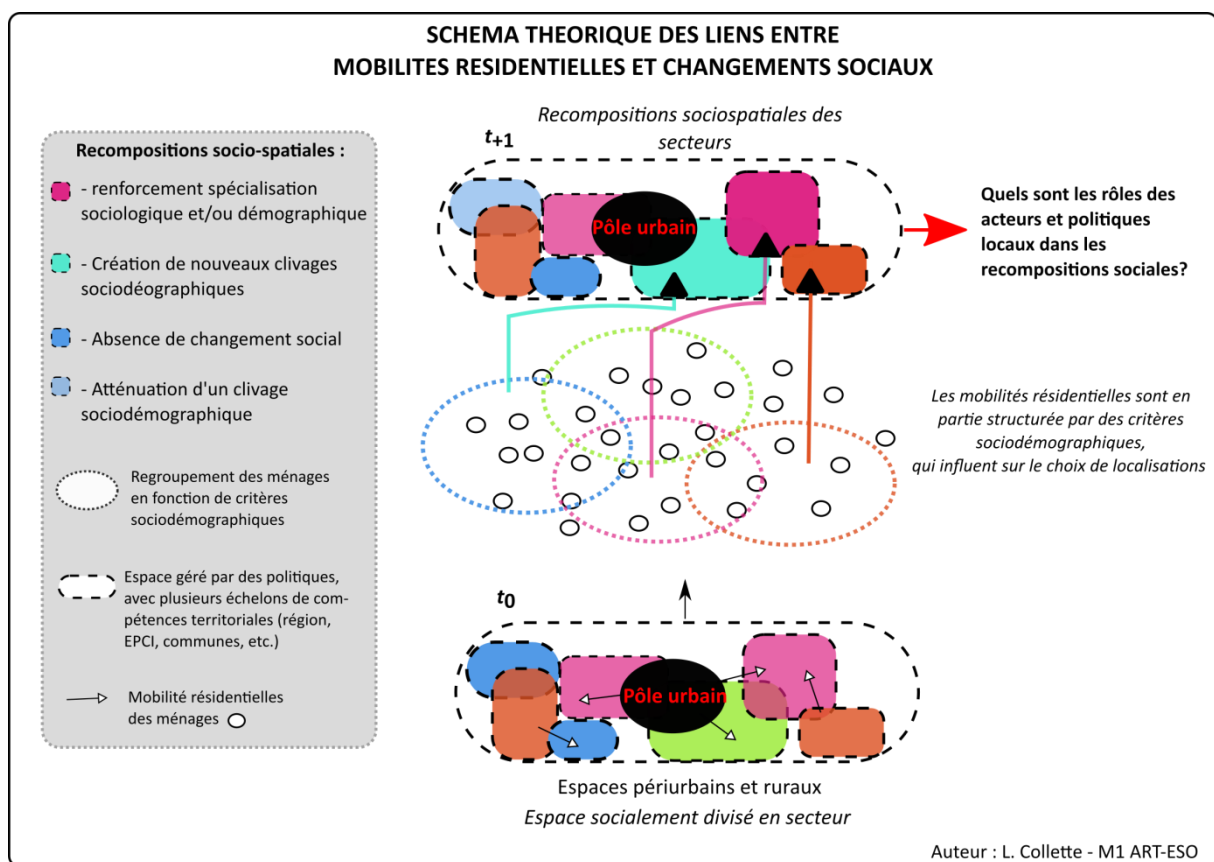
SCHEMA THEORIQUE DES LIENS ENTRE
MOBILITES RESIDENTIELLES ET CHANGEMENTS SOCIAUX

Recompositions socio-spatiales :

- renforcement spécialisation sociologique et/ou démographique

- Création de nouveaux clivages sociodéographiques

- Absence de changement social

- Atténuation d'un clivage sociodémographique

Regroupement des ménages en fonction de critères sociodémographiques

Espace géré par des politiques, avec plusieurs échelons de compétences territoriales (région, EPCI, communes, etc.)

Mobilité résidentielles des ménages

Recompositions sociospatiales des secteurs

$t_{+1}$

Pôle urbain

Quels sont les rôles des acteurs et politiques locaux dans les recompositions sociales?

Les mobilités résidentielles sont en partie structurée par des critères sociodémographiques, qui influent sur le choix de localisations

$t_0$

Pôle urbain

Espaces périurbains et ruraux
Espace socialement divisé en secteur

Auteur : L. Collette - M1 ART-ESO